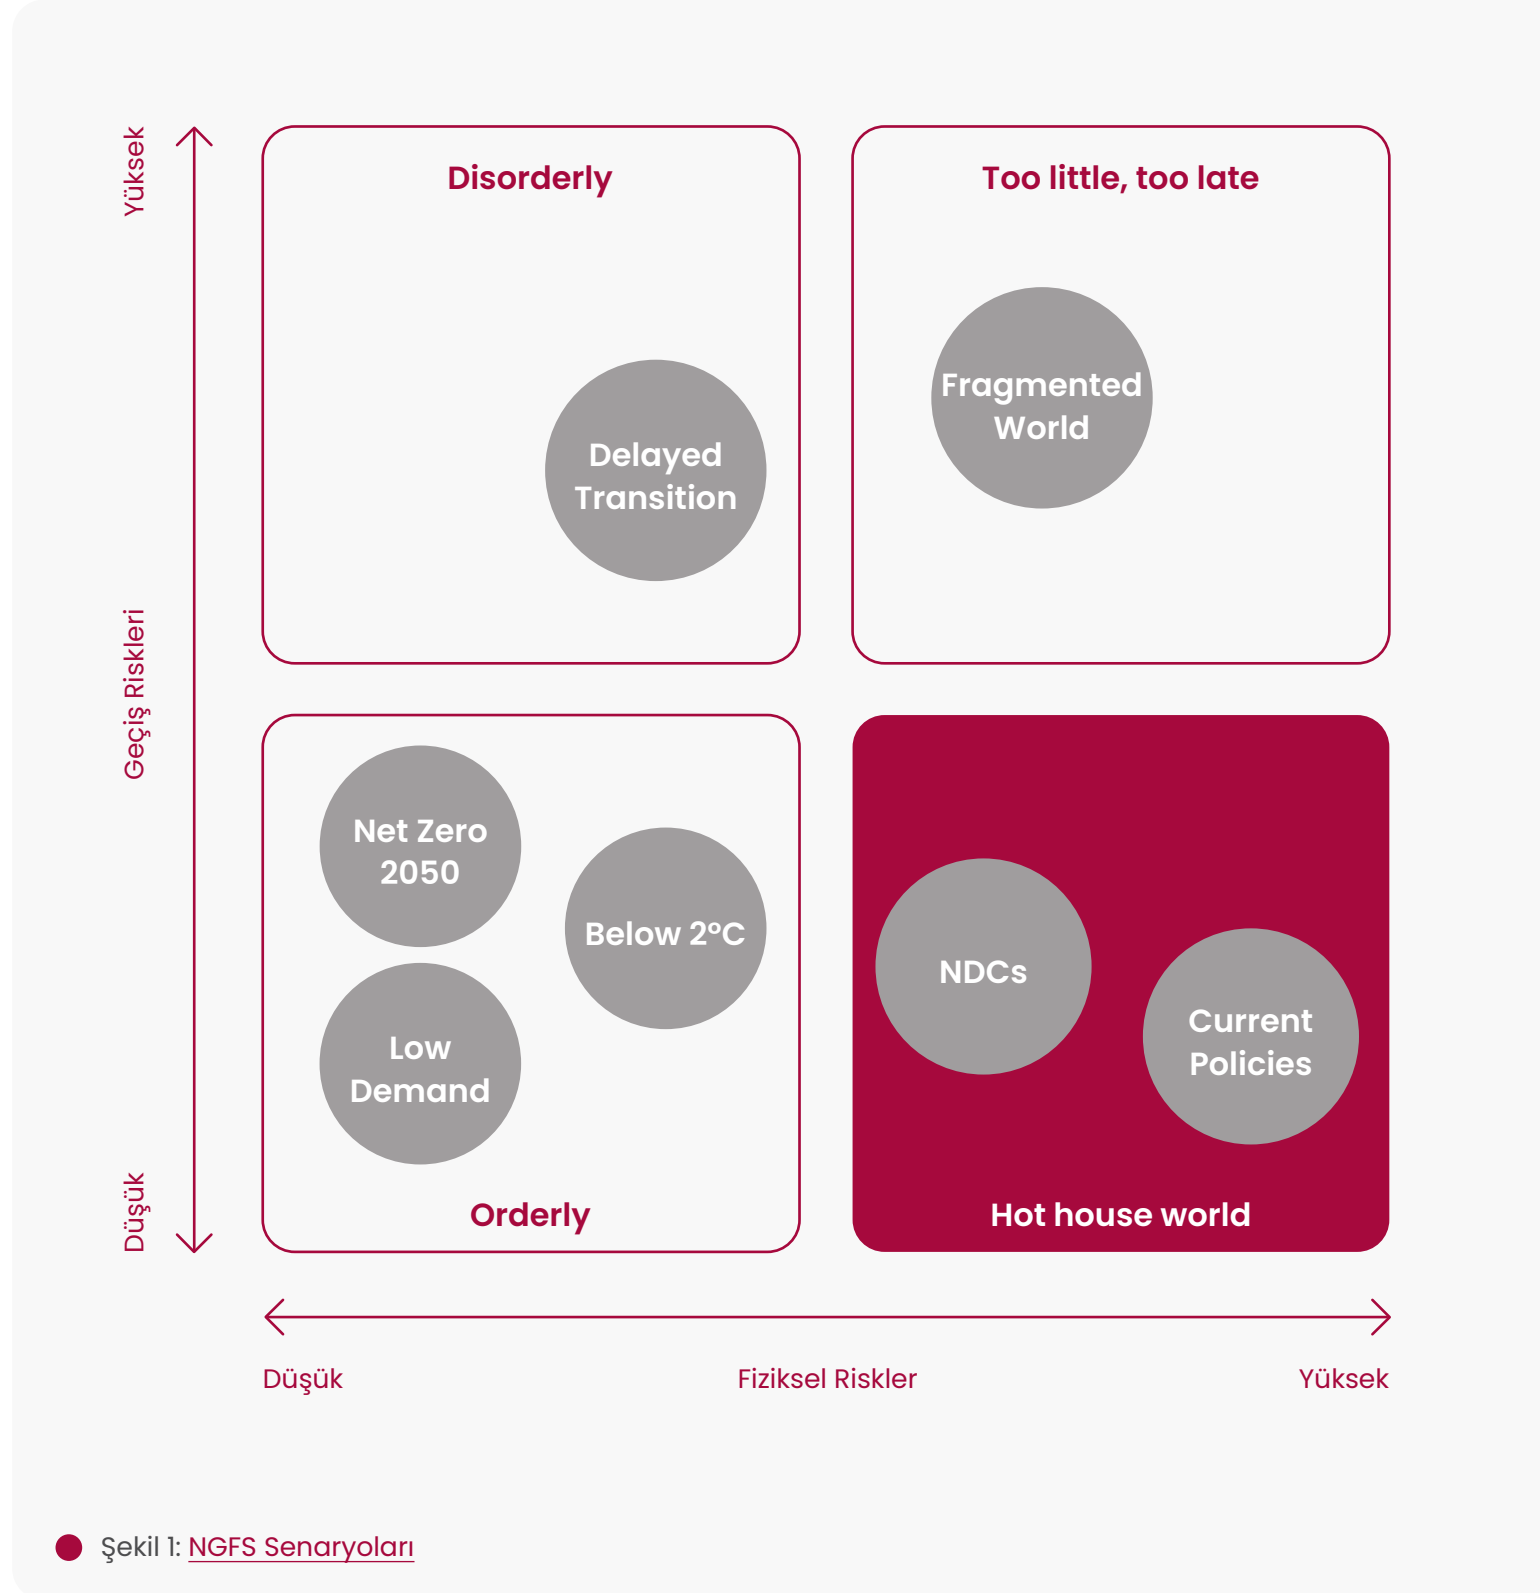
Yüksek

Geçiş Riskleri

Düşük

Disorderly

Delayed Transition

Too little, too late

Fragmented World

Net Zero 2050

Below 2°C

Low Demand

Orderly

NDCs

Current Policies

Hot house world

Düşük

Fiziksel Riskler

Yüksek

Şekil 1: NGFS Senaryoları